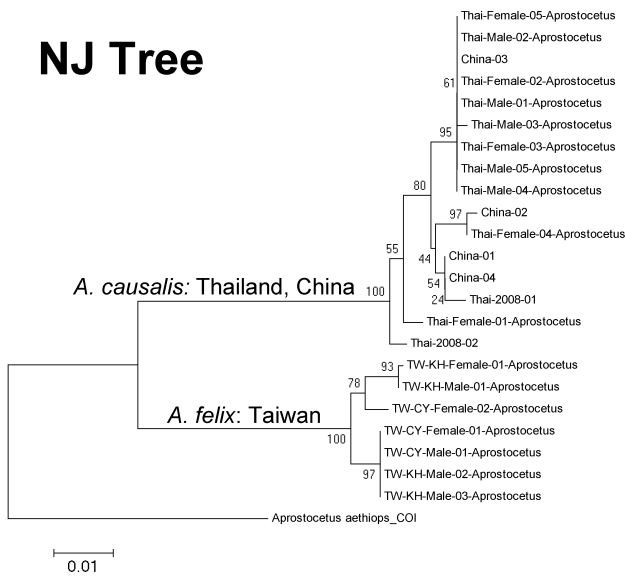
NJ Tree

Thai-Female-05-Aprostocetus
Thai-Male-02-Aprostocetus
China-03
61
Thai-Female-02-Aprostocetus
Thai-Male-01-Aprostocetus
95
Thai-Male-03-Aprostocetus
Thai-Female-03-Aprostocetus
Thai-Male-05-Aprostocetus
80
Thai-Male-04-Aprostocetus
97
China-02
Thai-Female-04-Aprostocetus
55
44
China-01
54
China-04
A. causalis: Thailand, China
100
24
Thai-2008-01
Thai-Female-01-Aprostocetus
Thai-2008-02
93
TW-KH-Female-01-Aprostocetus
78
TW-KH-Male-01-Aprostocetus
A. felix: Taiwan
TW-CY-Female-02-Aprostocetus
100
TW-CY-Female-01-Aprostocetus
TW-CY-Male-01-Aprostocetus
97
TW-KH-Male-02-Aprostocetus
TW-KH-Male-03-Aprostocetus
Aprostocetus aethiops_COI

0.01